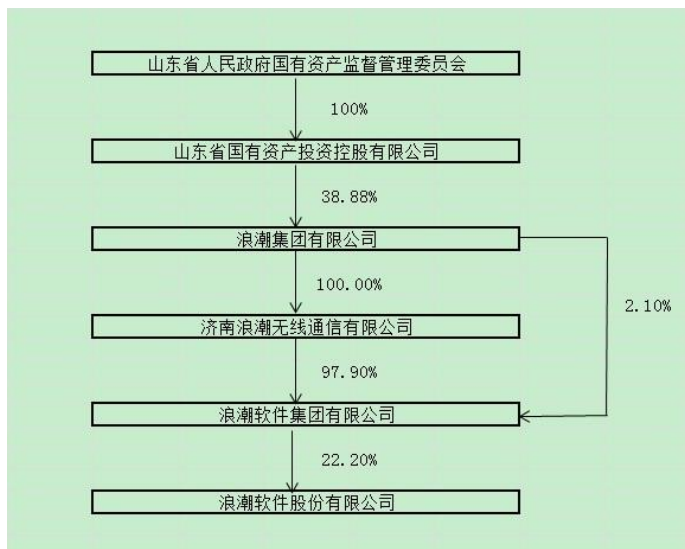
山东省人民政府国有资产监督管理委员会

100%

山东省国有资产投资控股有限公司

38.88%

浪潮集团有限公司

100.00%

2.10%

济南浪潮无线通信有限公司

97.90%

浪潮软件集团有限公司

22.20%

浪潮软件股份有限公司